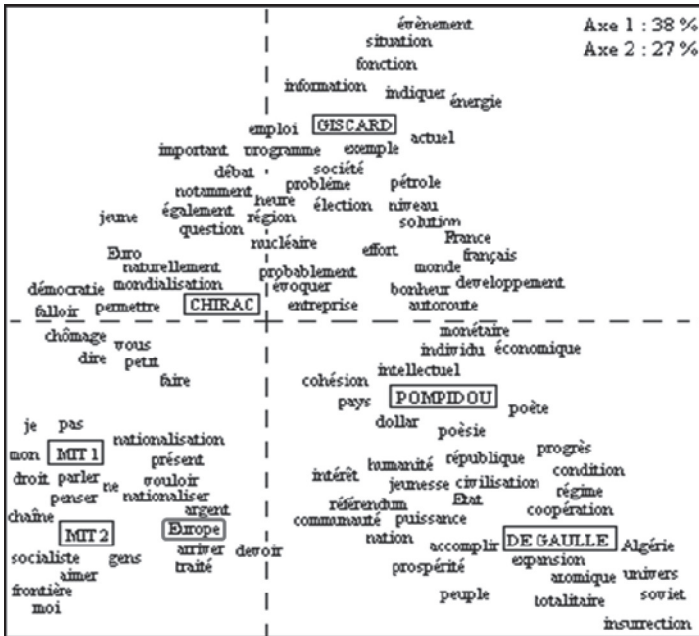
Axe 1 : 38 %
Axe 2 : 27 %

événement
situation
fonction
information
indiquer
énergie
emploi
GISCARD
actuel
important
programme
exemple
société
débat
notamment
problème
pétrole
heure
également
région
élection
niveau
jeune
solution
question
nucléaire
France
effort
Euro
français
naturellement
monde
probablement
mondialisation
développement
évoquer
bonheur
démocratie
permettre
CHIRAC
entreprise
autoroute
falloir

chômage
monétaire
vous
individu
économique
dire
petit
intellectuel
faire
cohésion
pays
POMPIDOU
poète
je
pas
dollar
poésie
mon
MIT 1
nationalisation
présent
progrès
droit
parler
vouloir
humanité
république
condition
ne
intérêt
penser
nationaliser
jeunesse
civilisation
régime
argent
Etat
chaîne
référendum
coopération
MIT 2
Europe
communauté
puissance
socialiste
gens
arriver
devoir
nation
accomplir
DE GAULLE
Algérie
aimer
traité
prospérité
expansion
frontière
atomique
univers
moi
peuple
totalitaire
soviet
insurrection